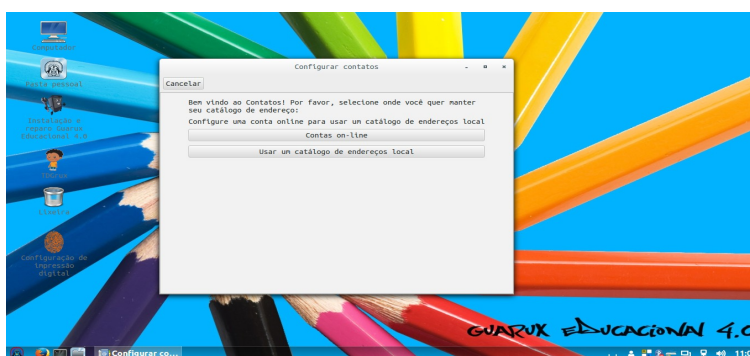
Computador

Pasta pessoal

Instalação e reparo Guarux Educacional 4.0

Guarux

Lixeira

Configuração de impressão digital

Configurar contatos

Cancelar

Bem vindo ao Contatos! Por favor, selecione onde você quer manter seu catálogo de endereço:

Configure uma conta online para usar um catálogo de endereços local

Contas on-line

Usar um catálogo de endereços local

GUARUX EDUCACIONAL 4.0

Configurar co...

11: